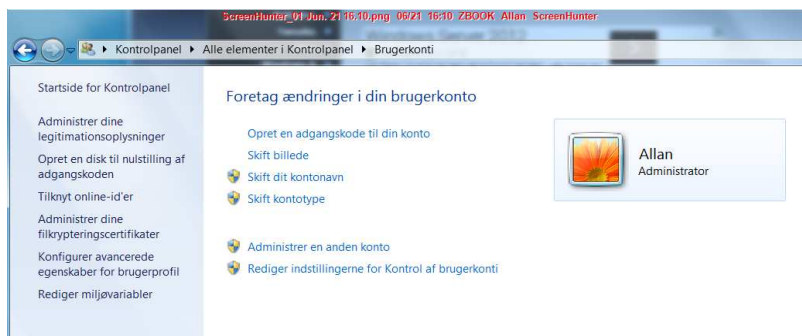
ScreenHunter_01 Jun. 21 16.10.png 06/21 16:10 ZBOOK Allan ScreenHunter

Kontrolpanel ▸ Alle elementer i Kontrolpanel ▸ Brugerkonti

Startside for Kontrolpanel

Administrer dine legitimationsoplysninger

Opret en disk til nulstilling af adgangskoden

Tilknyt online-id'er

Administrer dine filkrypteringscertifikater

Konfigurer avancerede egenskaber for brugerprofil

Rediger miljøvariabler

Foretag ændringer i din brugerkonto

Opret en adgangskode til din konto

Skift billede

Skift dit kontonavn

Skift kontotype

Administrer en anden konto

Rediger indstillingerne for Kontrol af brugerkonti

Allan

Administrator